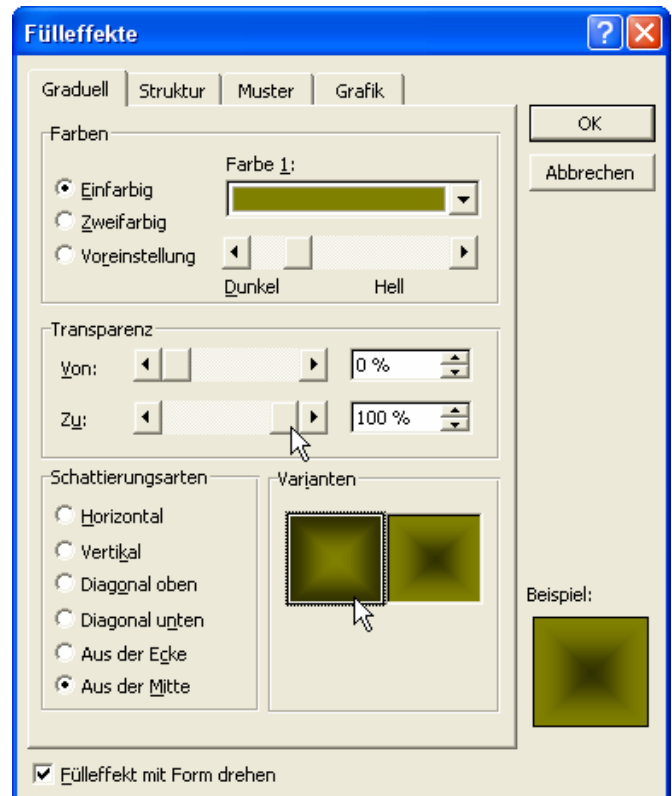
Fülleffekte

Graduell
Struktur
Muster
Grafik

OK
Abbrechen

Farben
Farbe 1:
Einfarbig
Zweifarbig
Voreinstellung
Dunkel
Hell

Transparenz
Von:
0 %
Zu:
100 %

Schattierungsarten
Horizontal
Vertikal
Diagonal oben
Diagonal unten
Aus der Ecke
Aus der Mitte

Varianten

Beispiel:

Fülleffekt mit Form drehen